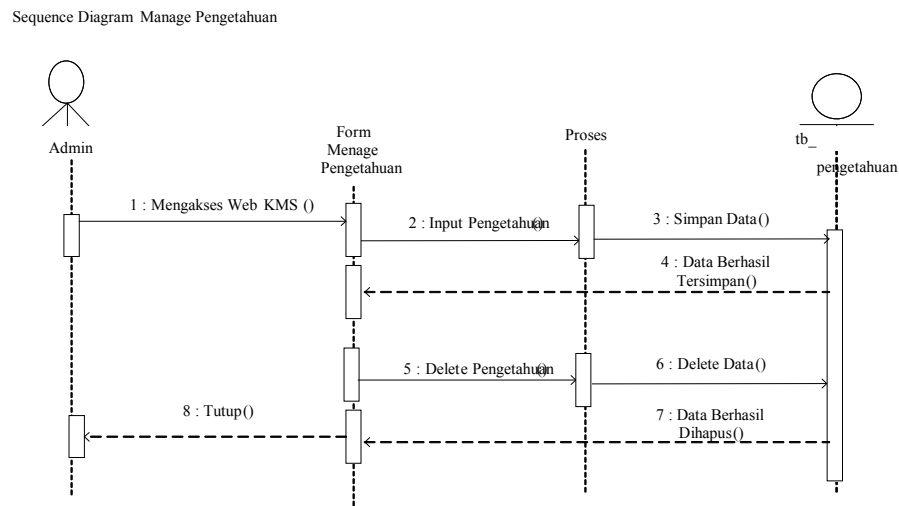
Sequence Diagram Manage Pengetahuan

Admin

Form Menage Pengetahuan

Proses

tb_ pengetahuan

1 : Mengakses Web KMS ()

2 : Input Pengetahuan()

3 : Simpan Data()

4 : Data Berhasil Tersimpan()

5 : Delete Pengetahuan()

6 : Delete Data()

8 : Tutup()

7 : Data Berhasil Dihapus()